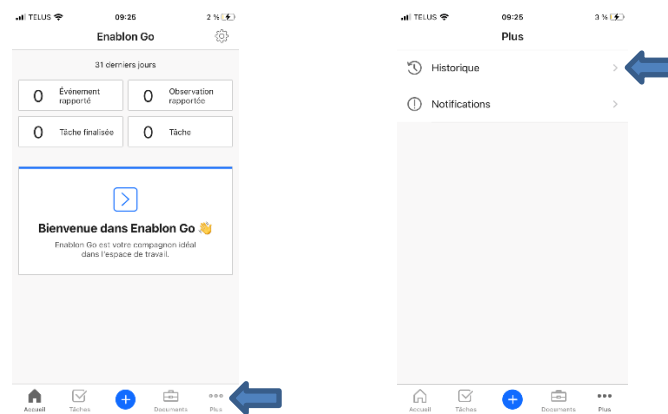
TELUS 09:25 2 %

Enablon Go

31 derniers jours

| 0 | Événement rapporté | 0 | Observation rapportée |
|---|---|---|---|
| 0 | Tâche finalisée | 0 | Tâche |

Bienvenue dans Enablon Go 👋

Enablon Go est votre compagnon idéal dans l'espace de travail.

Accueil Tâches Documents Plus

TELUS 09:25 3 %

Plus

Historique

Notifications

Accueil Tâches Documents Plus